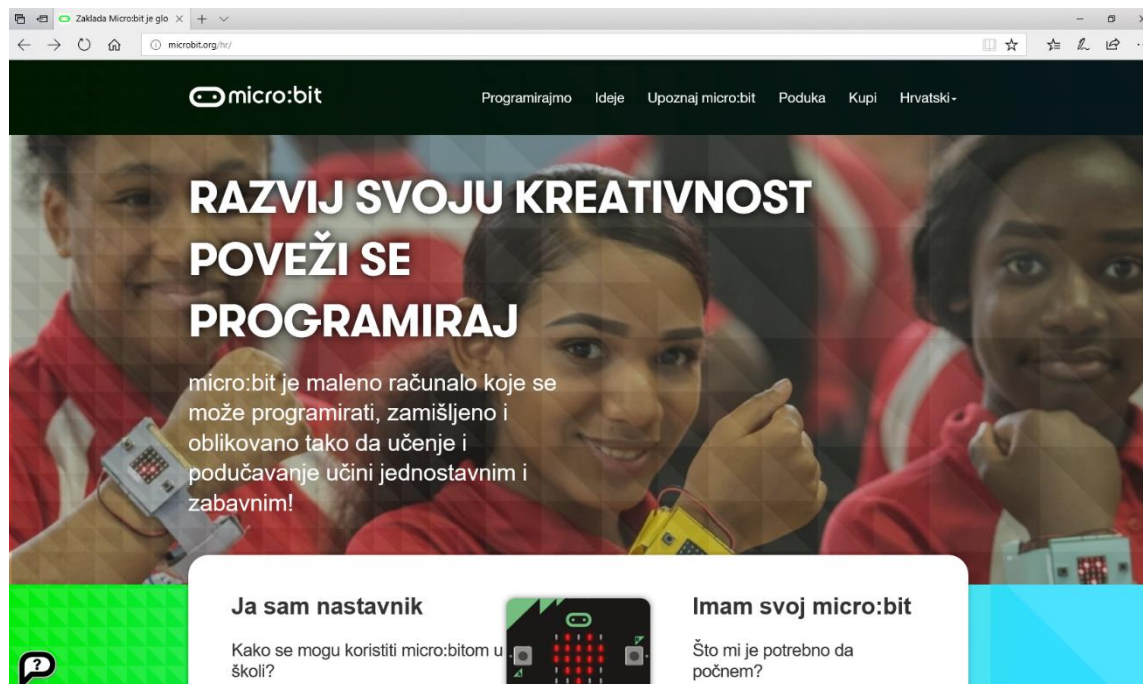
Zaklada Micro:bit je glo ×

microbit.org/hr/

micro:bit

Programirajmo Ideje Upoznaj micro:bit Poduka Kupi Hrvatski

RAZVIJ SVOJU KREATIVNOST
POVEŽI SE
PROGRAMIRAJ

micro:bit je maleno računalo koje se može programirati, zamišljeno i oblikovano tako da učenje i podučavanje učini jednostavnim i zabavnim!

Ja sam nastavnik

Kako se mogu koristiti micro:bitom u školi?

Imam svoj micro:bit

Što mi je potrebno da počnem?